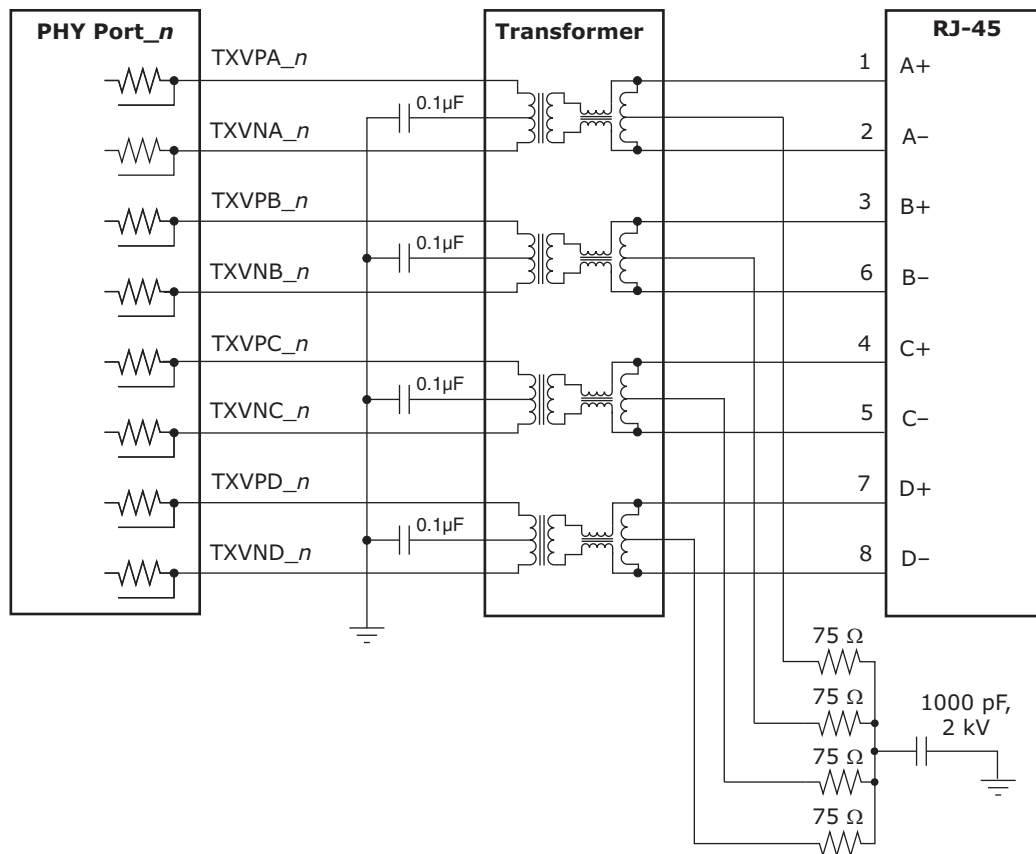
PHY Port_*n*

Transformer

RJ-45

TXVPA_*n*

TXVNA_*n*

TXVPB_*n*

TXVNB_*n*

TXVPC_*n*

TXVNC_*n*

TXVPD_*n*

TXVND_*n*

0.1μF

0.1μF

0.1μF

0.1μF

1 A+

2 A–

3 B+

6 B–

4 C+

5 C–

7 D+

8 D–

75 Ω

75 Ω

75 Ω

75 Ω

1000 pF, 2 kV